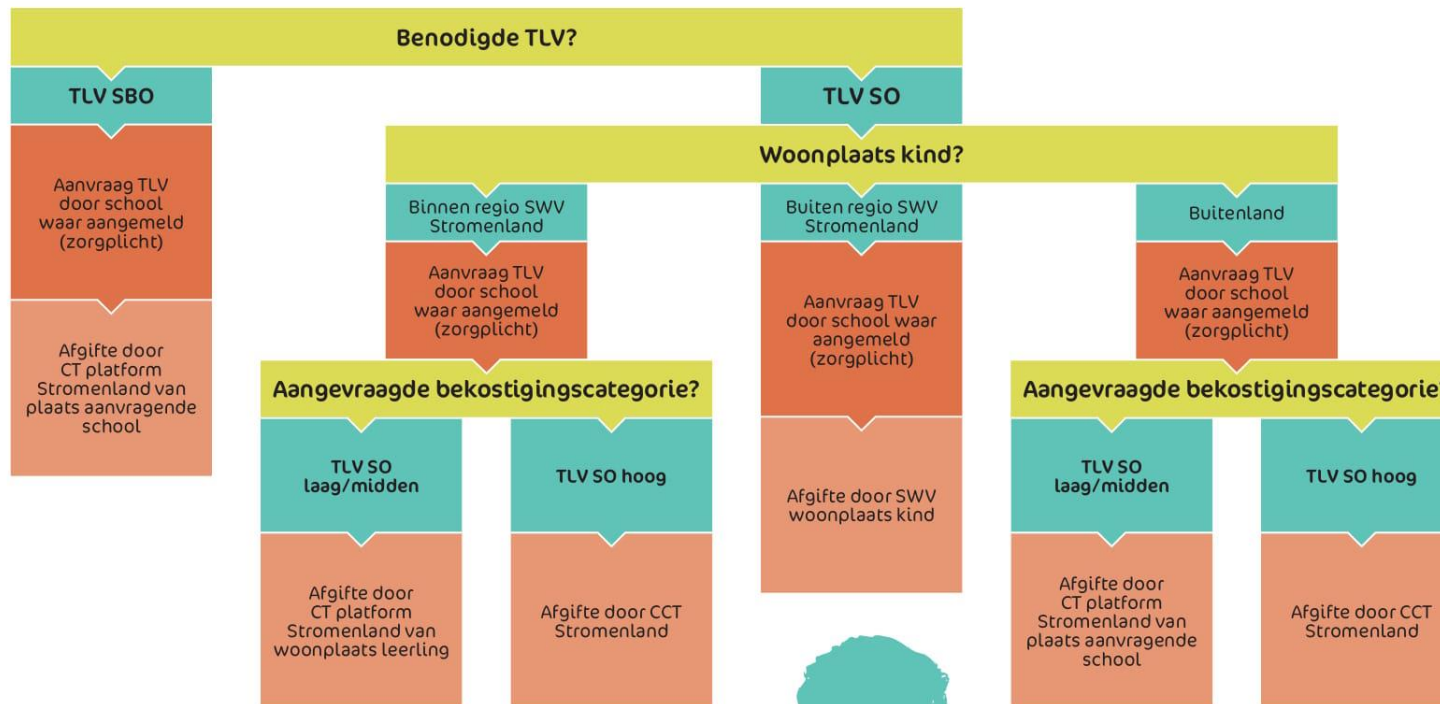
Benodigde TLV?

TLV SBO

Aanvraag TLV door school waar aangemeld (zorgplicht)

Afgifte door CT platform Stromenland van plaats aanvragende school

TLV SO

Woonplaats kind?

Binnen regio SWV Stromenland

Aanvraag TLV door school waar aangemeld (zorgplicht)

Aangevraagde bekostigingscategorie?

TLV SO laag/midden

Afgifte door CT platform Stromenland van woonplaats leerling

TLV SO hoog

Afgifte door CCT Stromenland

Buiten regio SWV Stromenland

Aanvraag TLV door school waar aangemeld (zorgplicht)

Afgifte door SWV woonplaats kind

Buitenland

Aanvraag TLV door school waar aangemeld (zorgplicht)

Aangevraagde bekostigingscategorie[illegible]

TLV SO laag/midden

Afgifte door CT platform Stromenland van plaats aanvragende school

TLV SO hoog

Afgifte door CCT Stromenland